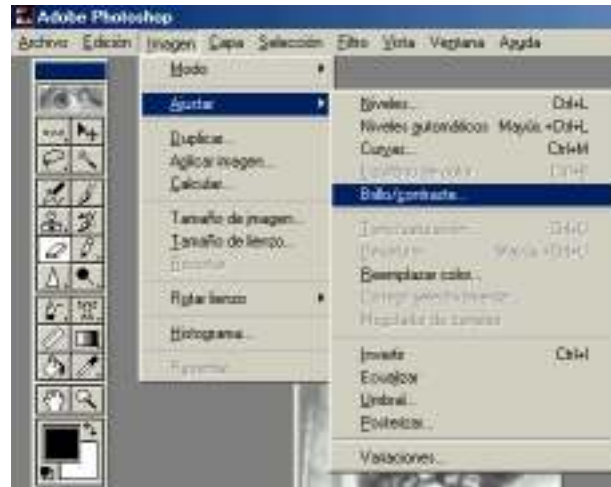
Adobe Photoshop

Archivo Edición Imagen Capa Selección Filtro Vista Ventana Ayuda

Modo
Ajustar
Duplicar...
Aplicar imagen...
Calcular...
Tamaño de imagen...
Tamaño de lienzo...
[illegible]
Rotar lienzo
Histograma...
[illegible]

Niveles... Ctrl+L
Niveles automáticos Mayús.+Ctrl+L
Curvas... Ctrl+M
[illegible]
Brillo/contraste...
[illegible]
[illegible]
Reemplazar color...
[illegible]
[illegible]
Invertir Ctrl+I
Ecualizar
Umbral...
Posterizar...
Variaciones...